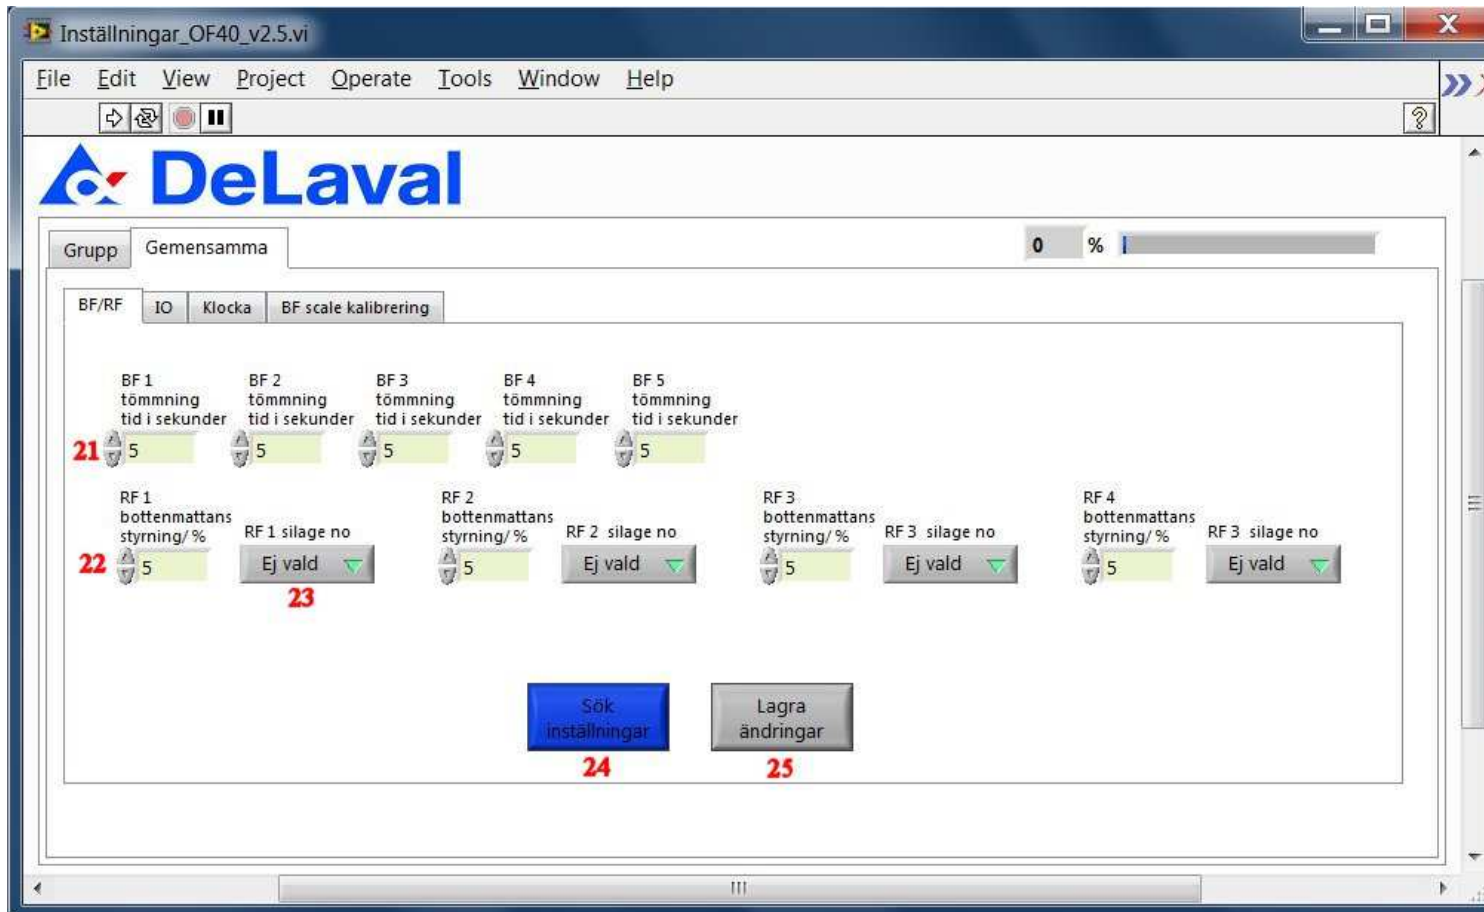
Inställningar_OF40_v2.5.vi

File Edit View Project Operate Tools Window Help

DeLaval

Grupp Gemensamma

0 %

BF/RF IO Klocka BF scale kalibrering

BF 1 tömmning tid i sekunder
21 5

BF 2 tömmning tid i sekunder
5

BF 3 tömmning tid i sekunder
5

BF 4 tömmning tid i sekunder
5

BF 5 tömmning tid i sekunder
5

RF 1 bottenmattans styrning/ %
22 5

RF 1 silage no
Ej vald
23

RF 2 bottenmattans styrning/ %
5

RF 2 silage no
Ej vald

RF 3 bottenmattans styrning/ %
5

RF 3 silage no
Ej vald

RF 4 bottenmattans styrning/ %
5

RF 3 silage no
Ej vald

Sök inställningar
24

Lagra ändringar
25